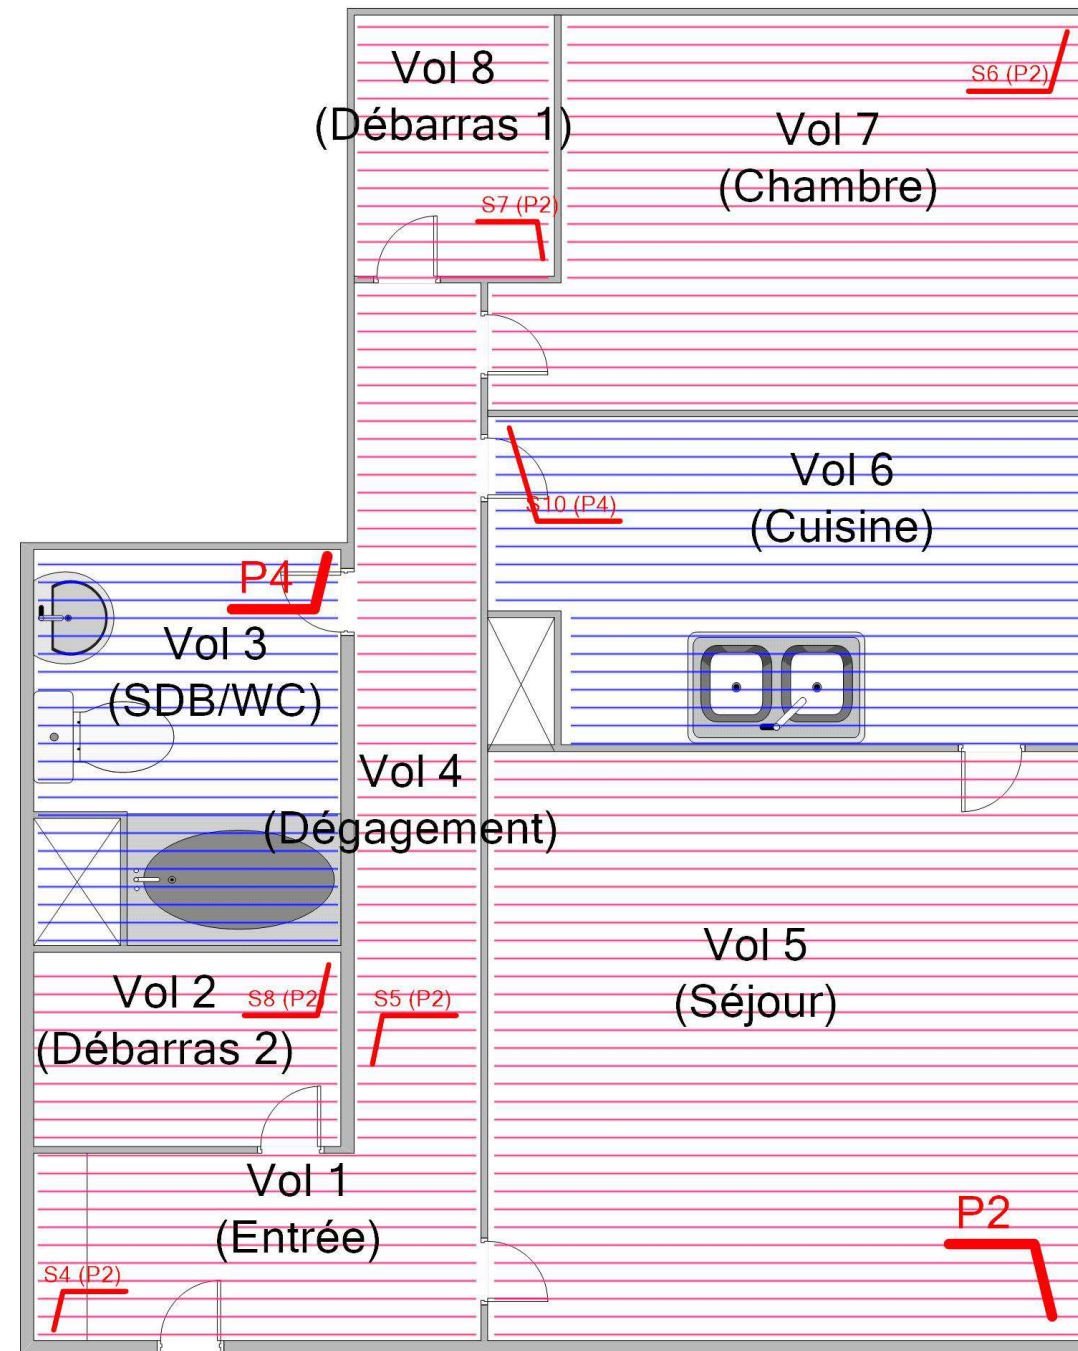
Vol 8
(Débarras 1)

S6 (P2)

Vol 7
(Chambre)

S7 (P2)

Vol 6
(Cuisine)

S10 (P4)

P4

Vol 3
(SDB/WC)

Vol 4
(Dégagement)

Vol 5
(Séjour)

Vol 2
(Débarras 2)

S8 (P2)

S5 (P2)

Vol 1
(Entrée)

P2

S4 (P2)